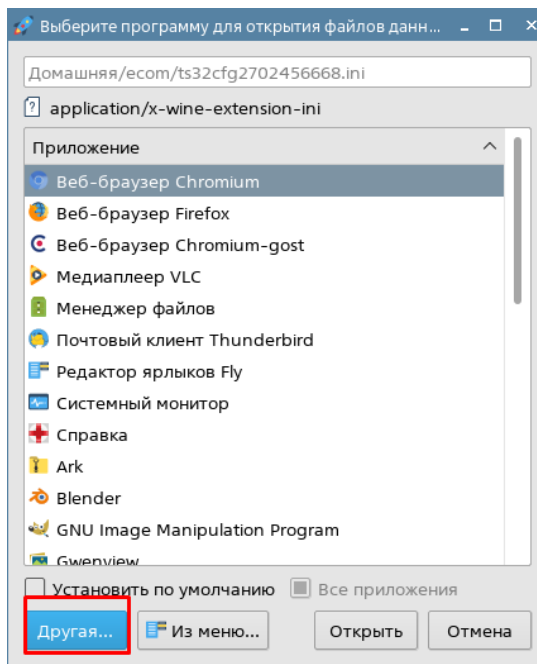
Выберите программу для открытия файлов данн...

Домашняя/ecom/ts32cfg2702456668.ini

application/x-wine-extension-ini

Приложение

Веб-браузер Chromium
Веб-браузер Firefox
Веб-браузер Chromium-gost
Медиаплеер VLC
Менеджер файлов
Почтовый клиент Thunderbird
Редактор ярлыков Fly
Системный монитор
Справка
Ark
Blender
GNU Image Manipulation Program
Gwenview

Установить по умолчанию
Все приложения

Другая...
Из меню...
Открыть
Отмена